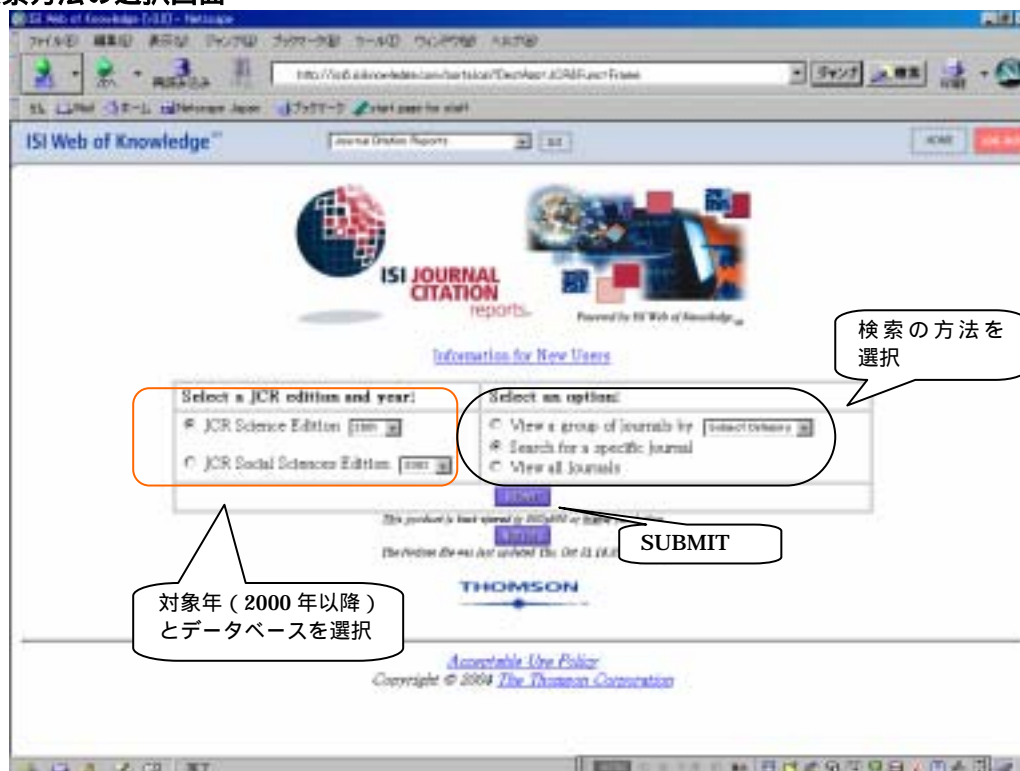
索方法の選択画面

ISI Web of Knowledge [v3.0] - Netscape

ファイル(F) 編集(E) 表示(V) ジャンプ(G) ブックマーク(B) ツール(T) ウィンドウ(W) ヘルプ(H)

再読み込み

http://isi5.isiknowledge.com/portal.cgi/DestApp=JCR&Func=Frame

ジャンプ 検索 印刷

Mail ホーム Netscape Japan ブックマーク start page for staff

ISI Web of Knowledge℠

Journal Citation Reports GO

HOME LOG OUT

ISI JOURNAL CITATION reports.

Powered by ISI Web of Knowledge℠

Information for New Users

検索の方法を選択

Select a JCR edition and year:

JCR Science Edition 2000

JCR Social Sciences Edition 2000

Select an option:

View a group of journals by Subject Category

Search for a specific journal

View all Journals

SUBMIT

This product is best viewed at 800x600 or higher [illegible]

SUBMIT

The Notices file was last updated Thu Oct 23 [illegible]

SUBMIT

THOMSON

対象年（2000年以降）とデータベースを選択

Acceptable Use Policy

Copyright © 2004 The Thomson Corporation